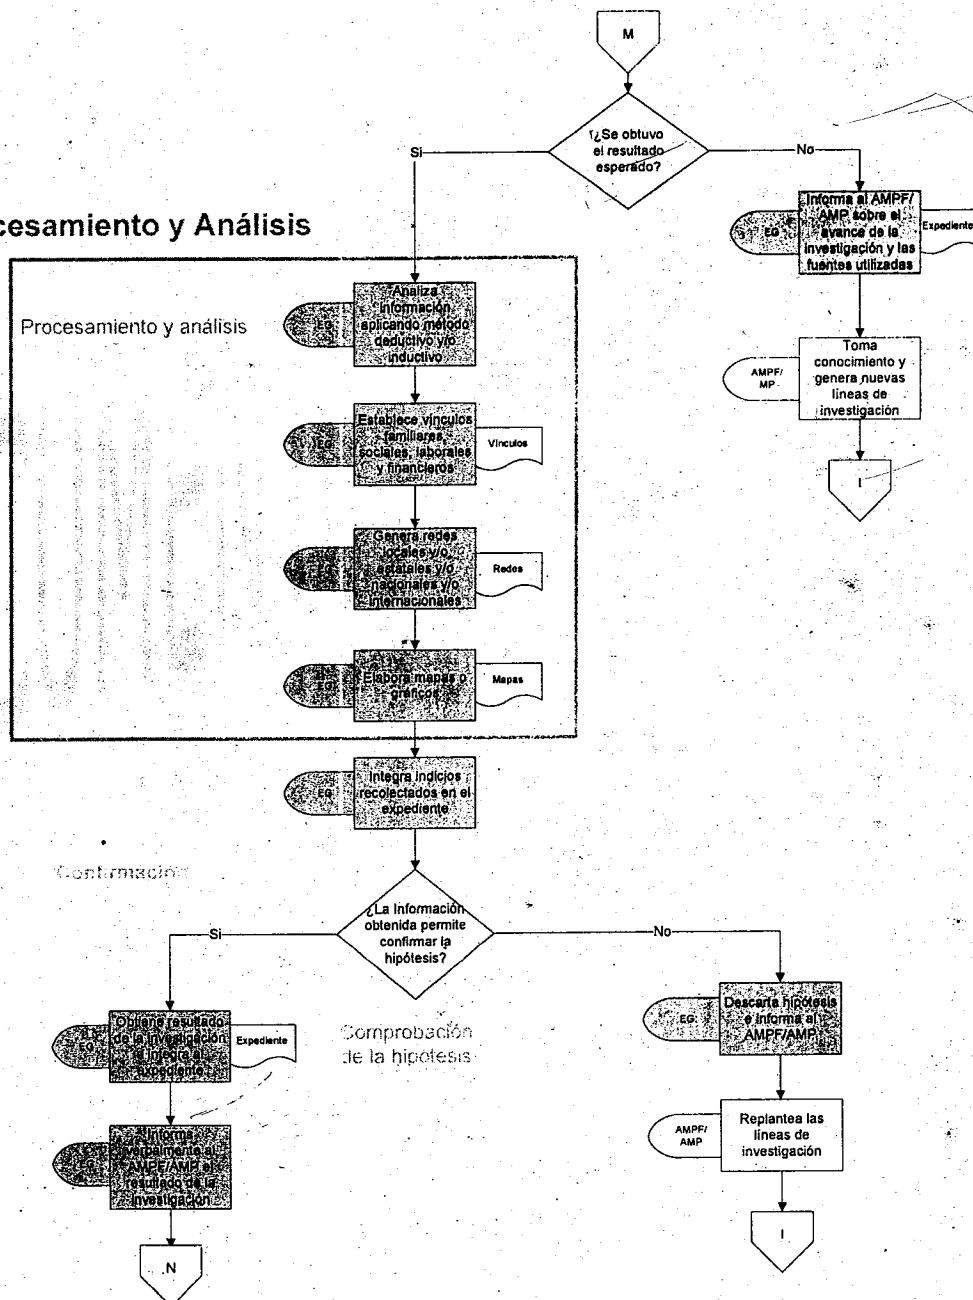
M

¿Se obtuvo el resultado esperado?

Si

No

cesamiento y Análisis

EG

Informa al AMPF/ AMP sobre el avance de la investigación y las fuentes utilizadas

Expediente

Procesamiento y análisis

EG

Analiza información aplicando método deductivo y/o inductivo

AMPF/ MP

Toma conocimiento y genera nuevas líneas de investigación

EG

Establece vínculos familiares, sociales, laborales y financieros

Vínculos

I

EG

Genera redes locales y/o estatales y/o nacionales y/o internacionales

Redes

EG

Elabora mapas o gráficos

Mapas

EG

Integra indicios recolectados en el expediente

Confirmación

¿La información obtenida permite confirmar la hipótesis?

Si

No

EG

Obtiene resultado de la investigación y lo integra al expediente

Expediente

Comprobación de la hipótesis

EG

Descarta hipótesis e informa al AMPF/AMP

EG

Informa verbalmente al AMPF/AMP el resultado de la investigación

AMPF/ AMP

Replantea las líneas de investigación

N

I